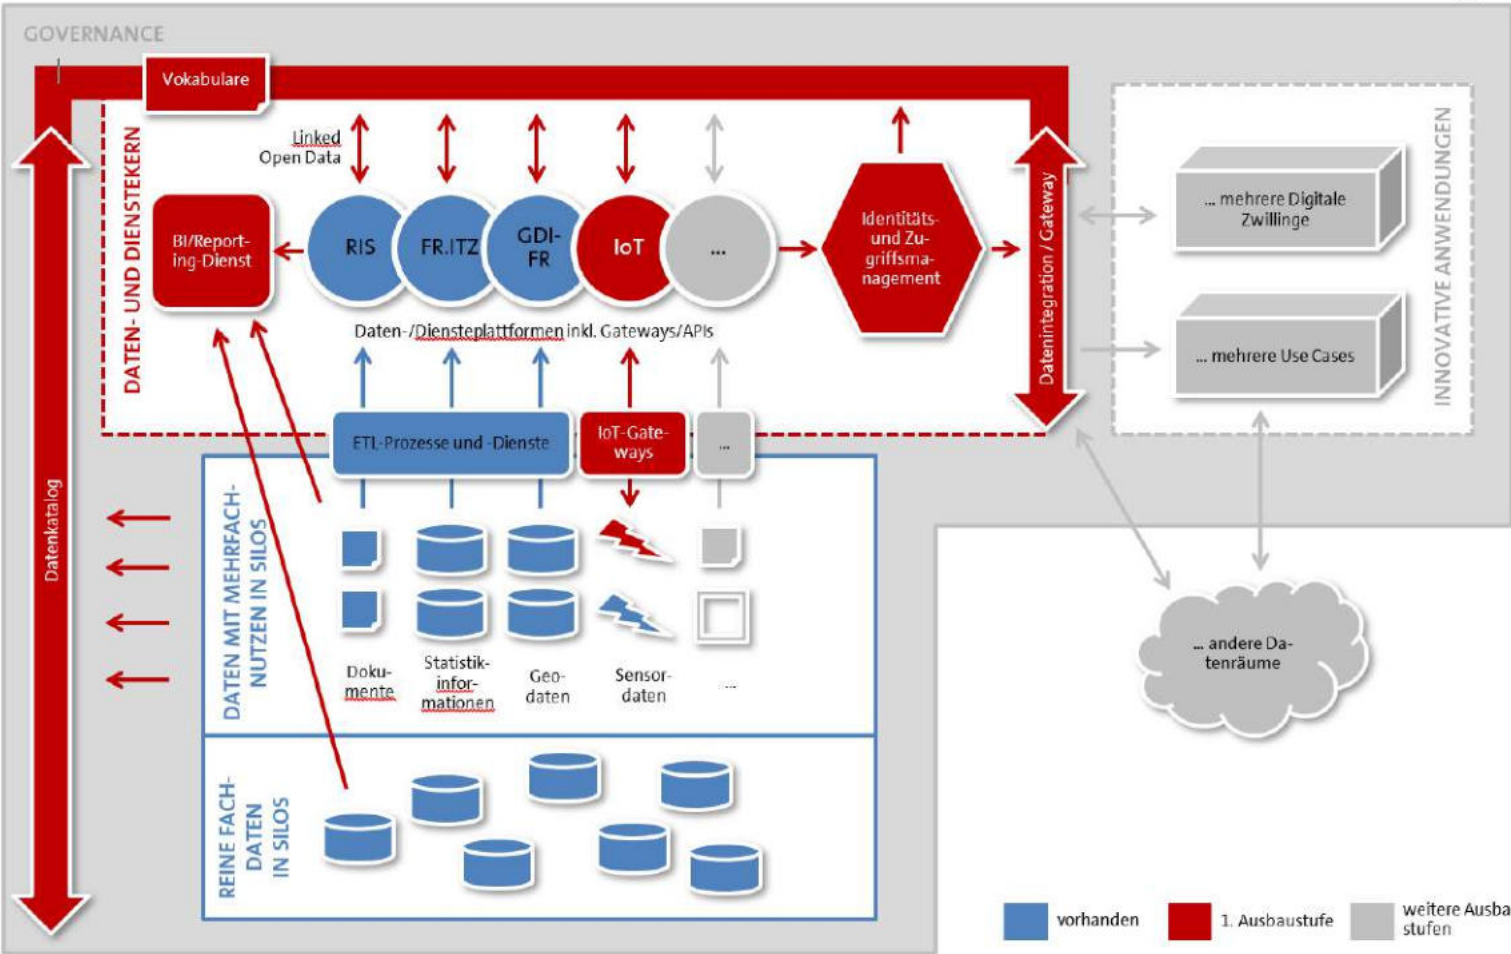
GOVERNANCE

Vokabulare

DATEN- UND DIENSTEKERN

Linked Open Data

BI/Reporting-Dienst

RIS

FR.ITZ

GDI-FR

IoT

...

Identitäts- und Zugriffsmanagement

Daten-/Diensteplattformen inkl. Gateways/APIs

Datenintegration / Gateway

ETL-Prozesse und -Dienste

IoT-Gateways

...

INNOVATIVE ANWENDUNGEN

... mehrere Digitale Zwillinge

... mehrere Use Cases

Datenkatalog

DATEN MIT MEHRFACHNUTZEN IN SILOS

Dokumente

Statistikinformationen

Geodaten

Sensordaten

...

... andere Datenräume

REINE FACHDATEN IN SILOS

vorhanden

1. Ausbaustufe

weitere Ausba stufen